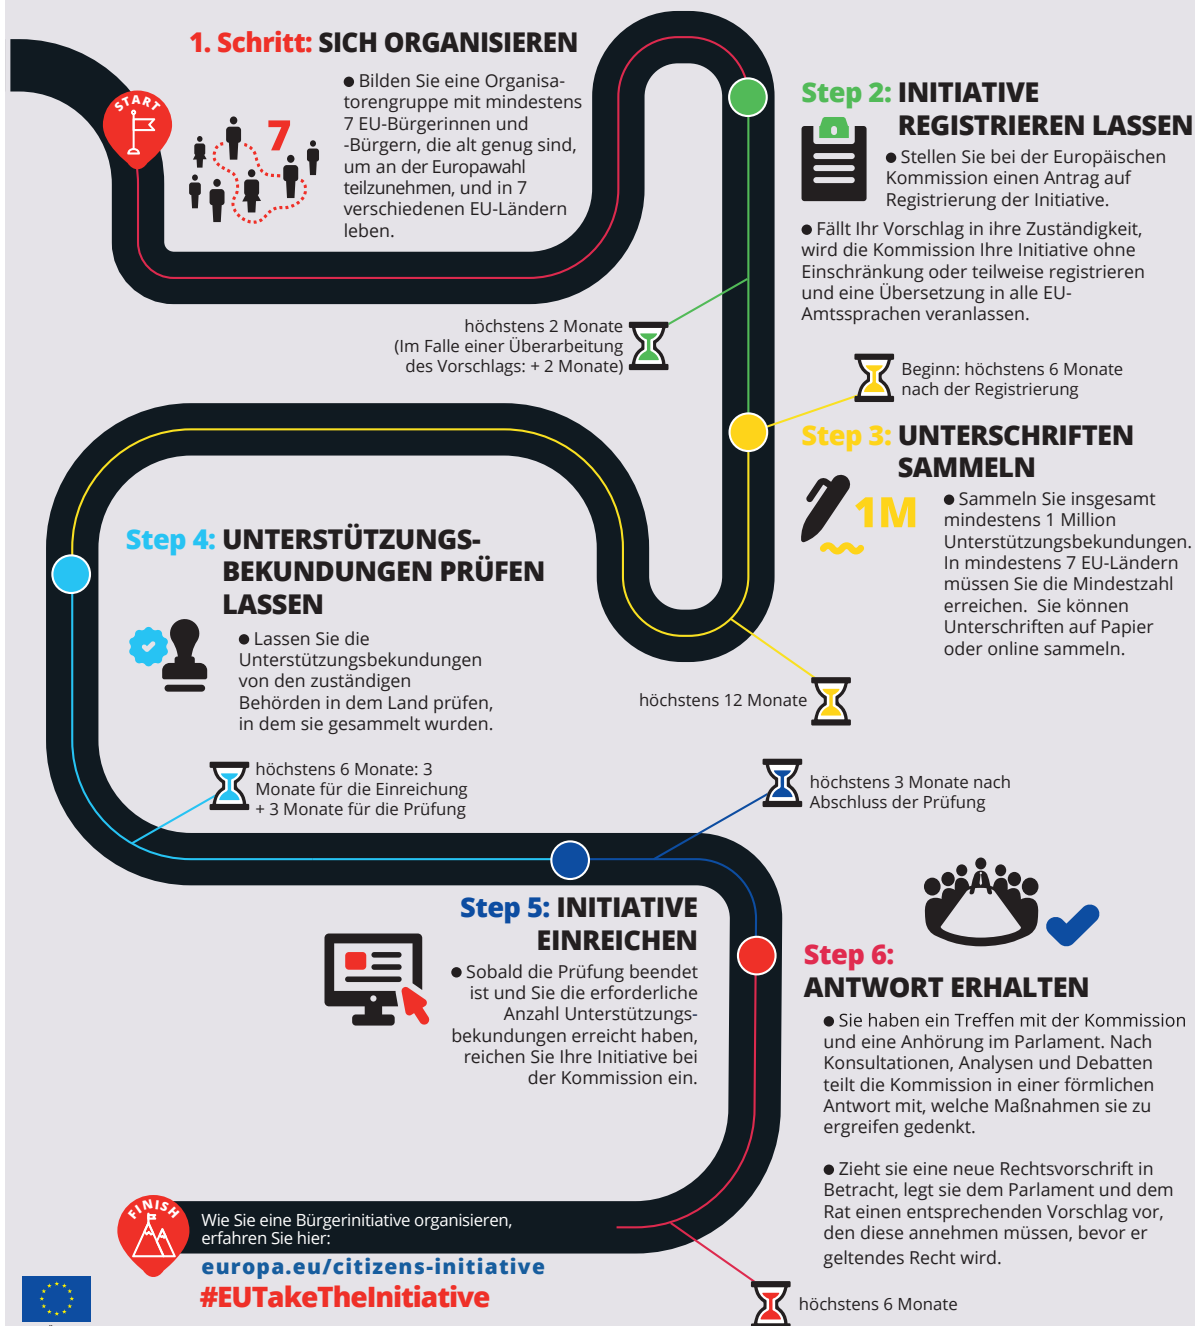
START

1. Schritt: SICH ORGANISIEREN

7

● Bilden Sie eine Organisatorengruppe mit mindestens 7 EU-Bürgerinnen und -Bürgern, die alt genug sind, um an der Europawahl teilzunehmen, und in 7 verschiedenen EU-Ländern leben.

Step 2: INITIATIVE REGISTRIEREN LASSEN

● Stellen Sie bei der Europäischen Kommission einen Antrag auf Registrierung der Initiative.

● Fällt Ihr Vorschlag in ihre Zuständigkeit, wird die Kommission Ihre Initiative ohne Einschränkung oder teilweise registrieren und eine Übersetzung in alle EU-Amtssprachen veranlassen.

höchstens 2 Monate
(Im Falle einer Überarbeitung des Vorschlags: + 2 Monate)

Beginn: höchstens 6 Monate nach der Registrierung

Step 3: UNTERSCHRIFTEN SAMMELN

1M

● Sammeln Sie insgesamt mindestens 1 Million Unterstützungsbekundungen. In mindestens 7 EU-Ländern müssen Sie die Mindestzahl erreichen. Sie können Unterschriften auf Papier oder online sammeln.

Step 4: UNTERSTÜTZUNGSBEKUNDUNGEN PRÜFEN LASSEN

● Lassen Sie die Unterstützungsbekundungen von den zuständigen Behörden in dem Land prüfen, in dem sie gesammelt wurden.

höchstens 12 Monate

höchstens 6 Monate: 3 Monate für die Einreichung + 3 Monate für die Prüfung

höchstens 3 Monate nach Abschluss der Prüfung

Step 5: INITIATIVE EINREICHEN

● Sobald die Prüfung beendet ist und Sie die erforderliche Anzahl Unterstützungsbekundungen erreicht haben, reichen Sie Ihre Initiative bei der Kommission ein.

Step 6: ANTWORT ERHALTEN

● Sie haben ein Treffen mit der Kommission und eine Anhörung im Parlament. Nach Konsultationen, Analysen und Debatten teilt die Kommission in einer förmlichen Antwort mit, welche Maßnahmen sie zu ergreifen gedenkt.

● Zieht sie eine neue Rechtsvorschrift in Betracht, legt sie dem Parlament und dem Rat einen entsprechenden Vorschlag vor, den diese annehmen müssen, bevor er geltendes Recht wird.

FINISH

Wie Sie eine Bürgerinitiative organisieren, erfahren Sie hier:
europa.eu/citizens-initiative
#EUTakeTheInitiative

höchstens 6 Monate